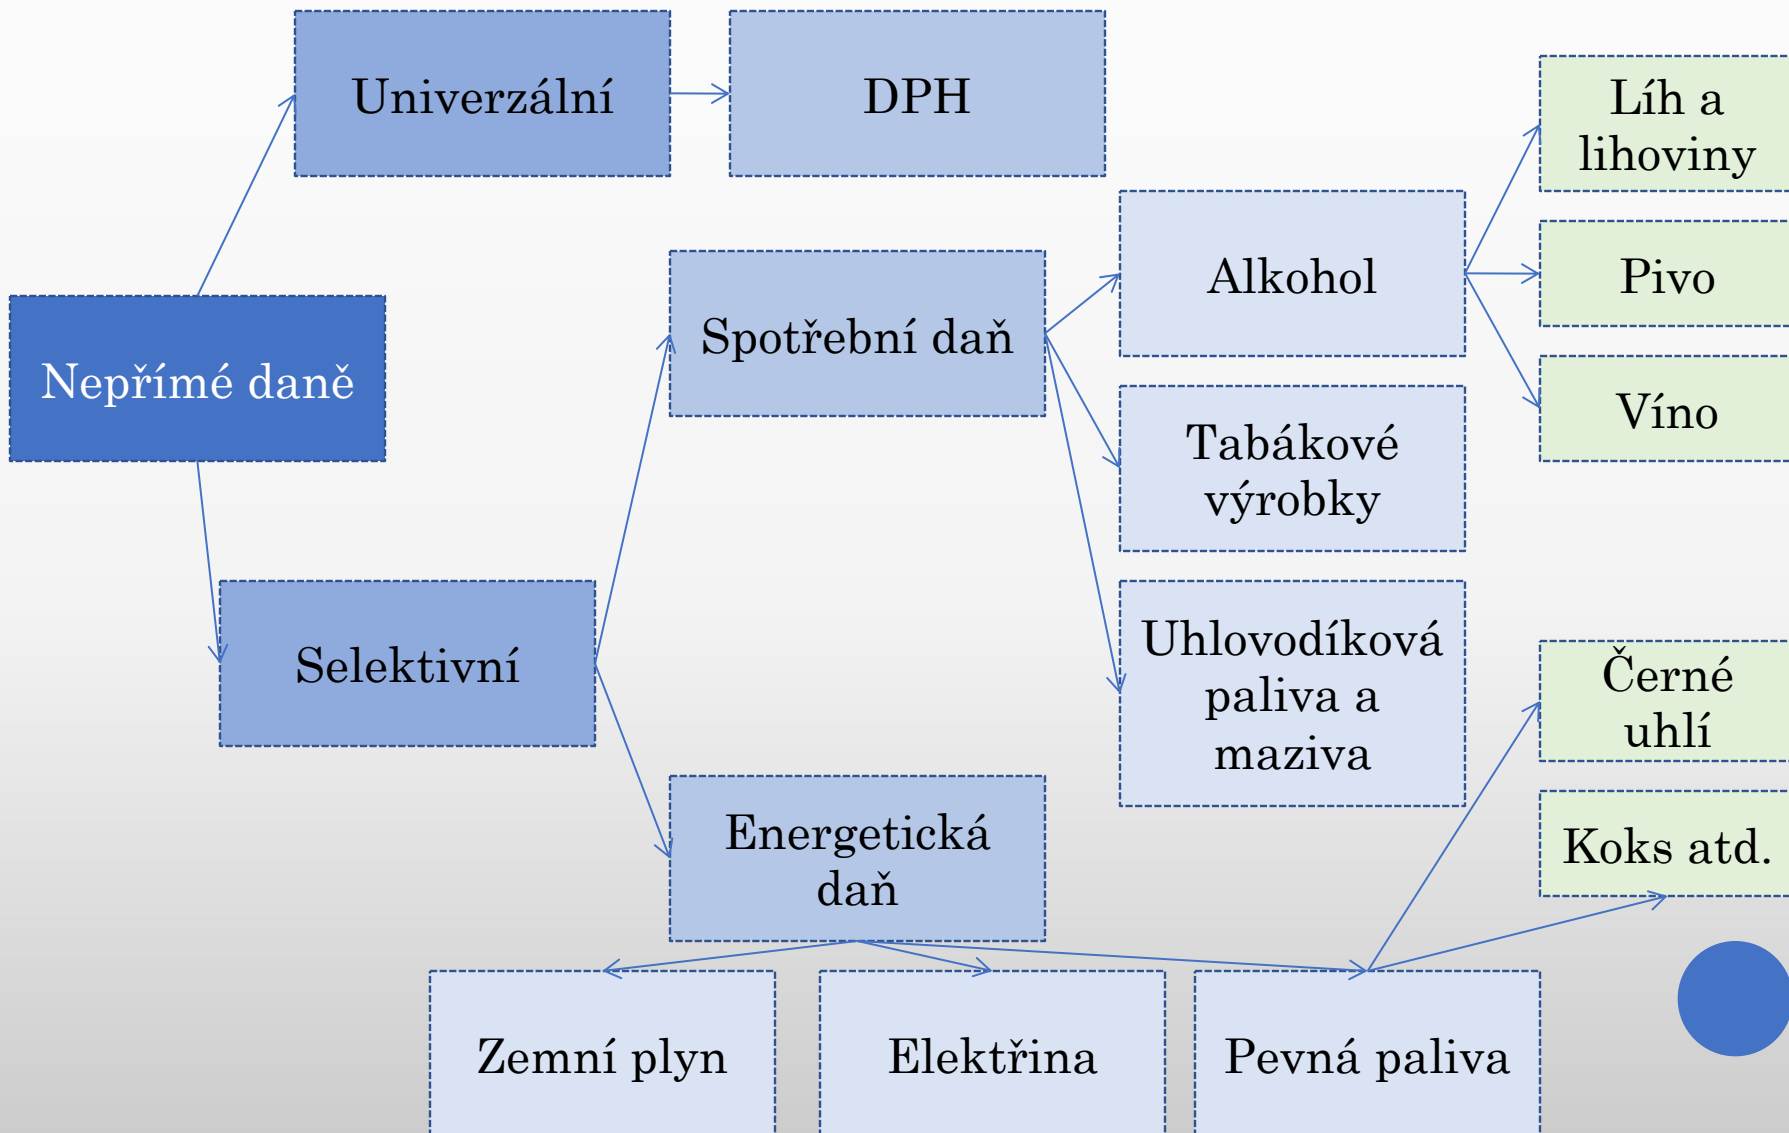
Univerzální

DPH

Líh a lihoviny

Pivo

Víno

Alkohol

Spotřební daň

Nepřímé daně

Tabákové výrobky

Uhlovodíková paliva a maziva

Selektivní

Černé uhlí

Koks atd.

Energetická daň

Zemní plyn

Elektřina

Pevná paliva